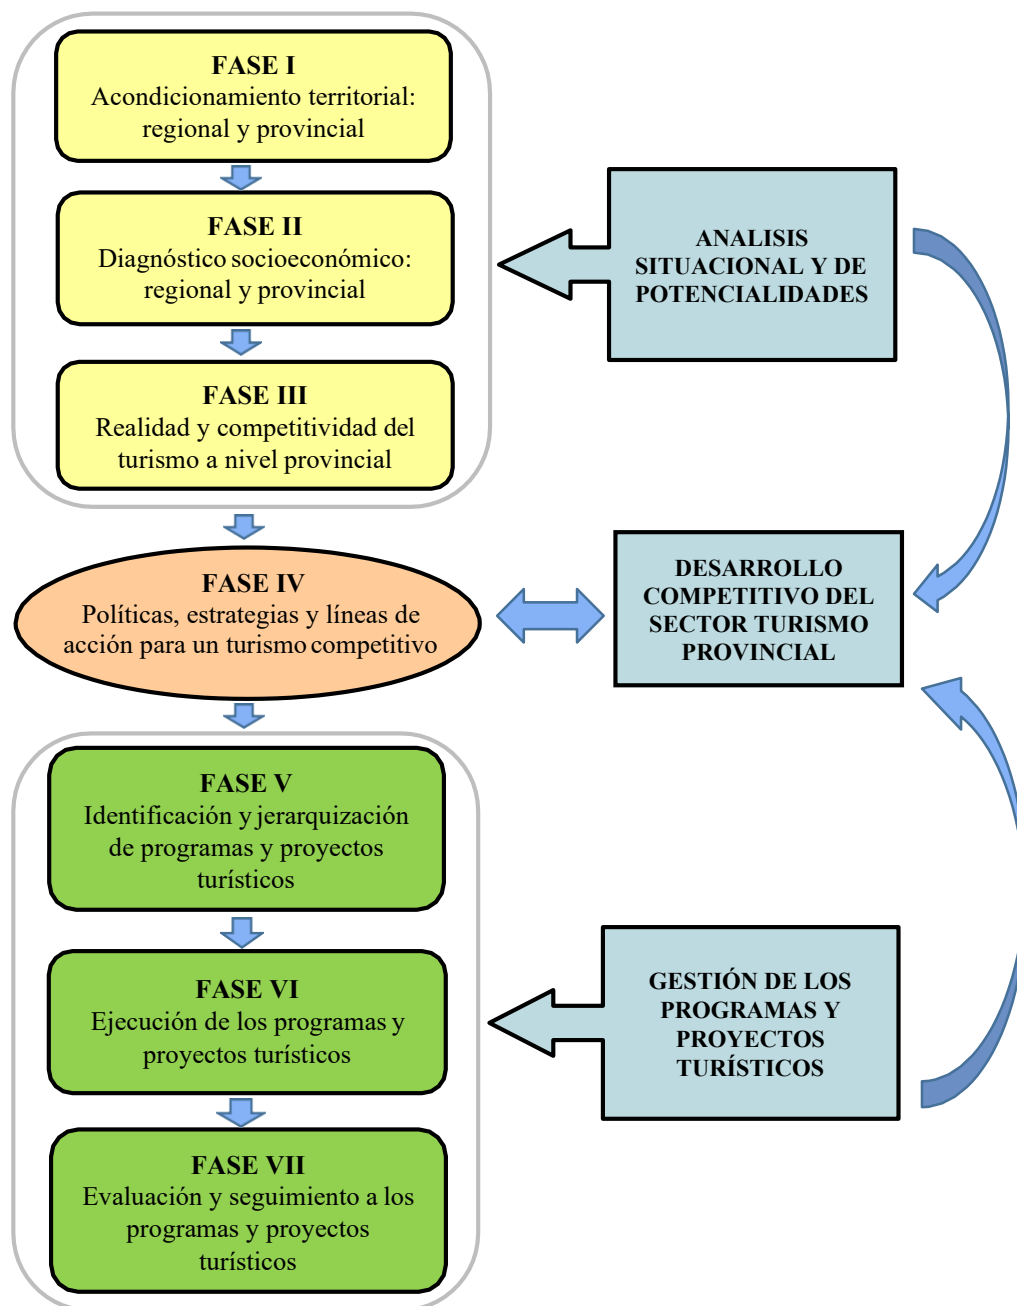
FASE I
Acondicionamiento territorial: regional y provincial

FASE II
Diagnóstico socioeconómico: regional y provincial

FASE III
Realidad y competitividad del turismo a nivel provincial

ANALISIS SITUACIONAL Y DE POTENCIALIDADES

FASE IV
Políticas, estrategias y líneas de acción para un turismo competitivo

DESARROLLO COMPETITIVO DEL SECTOR TURISMO PROVINCIAL

FASE V
Identificación y jerarquización de programas y proyectos turísticos

FASE VI
Ejecución de los programas y proyectos turísticos

FASE VII
Evaluación y seguimiento a los programas y proyectos turísticos

GESTIÓN DE LOS PROGRAMAS Y PROYECTOS TURÍSTICOS